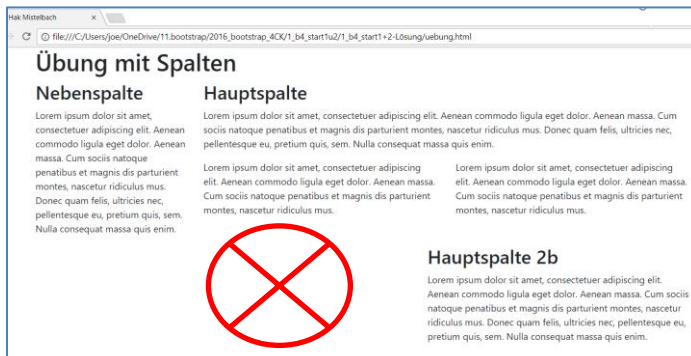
Hak Mistelbach

file:///C:/Users/joe/OneDrive/11.bootstrap/2016_bootstrap_4CK/1_b4_start1u2/1_b4_start1+2-Lösung/uebung.html

Übung mit Spalten

Nebenspalte

Lorem ipsum dolor sit amet, consectetuer adipiscing elit. Aenean commodo ligula eget dolor. Aenean massa. Cum sociis natoque penatibus et magnis dis parturient montes, nascetur ridiculus mus. Donec quam felis, ultricies nec, pellentesque eu, pretium quis, sem. Nulla consequat massa quis enim.

Hauptspalte

Lorem ipsum dolor sit amet, consectetuer adipiscing elit. Aenean commodo ligula eget dolor. Aenean massa. Cum sociis natoque penatibus et magnis dis parturient montes, nascetur ridiculus mus. Donec quam felis, ultricies nec, pellentesque eu, pretium quis, sem. Nulla consequat massa quis enim.

Lorem ipsum dolor sit amet, consectetuer adipiscing elit. Aenean commodo ligula eget dolor. Aenean massa. Cum sociis natoque penatibus et magnis dis parturient montes, nascetur ridiculus mus.

Lorem ipsum dolor sit amet, consectetuer adipiscing elit. Aenean commodo ligula eget dolor. Aenean massa. Cum sociis natoque penatibus et magnis dis parturient montes, nascetur ridiculus mus.

Hauptspalte 2b

Lorem ipsum dolor sit amet, consectetuer adipiscing elit. Aenean commodo ligula eget dolor. Aenean massa. Cum sociis natoque penatibus et magnis dis parturient montes, nascetur ridiculus mus. Donec quam felis, ultricies nec, pellentesque eu, pretium quis, sem. Nulla consequat massa quis enim.